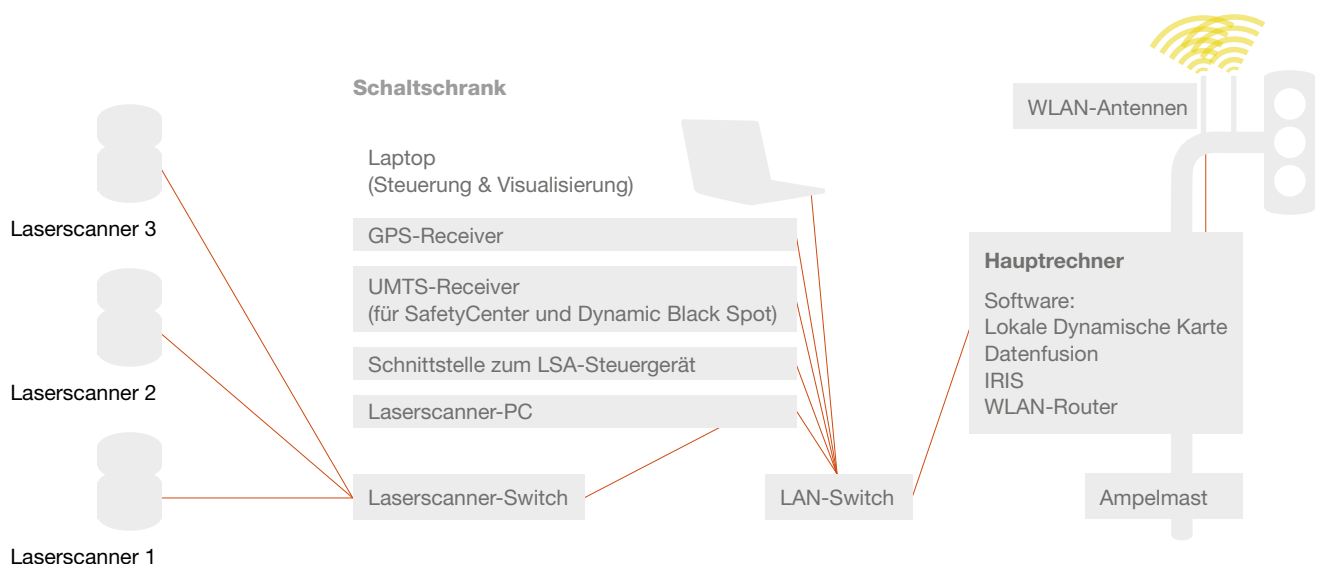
Schaltschrank

Laptop
(Steuerung & Visualisierung)

GPS-Receiver

UMTS-Receiver
(für SafetyCenter und Dynamic Black Spot)

Schnittstelle zum LSA-Steuergerät

Laserscanner-PC

Laserscanner-Switch

LAN-Switch

WLAN-Antennen

Hauptrechner

Software:
Lokale Dynamische Karte
Datenfusion
IRIS
WLAN-Router

Ampelmast

Laserscanner 3

Laserscanner 2

Laserscanner 1